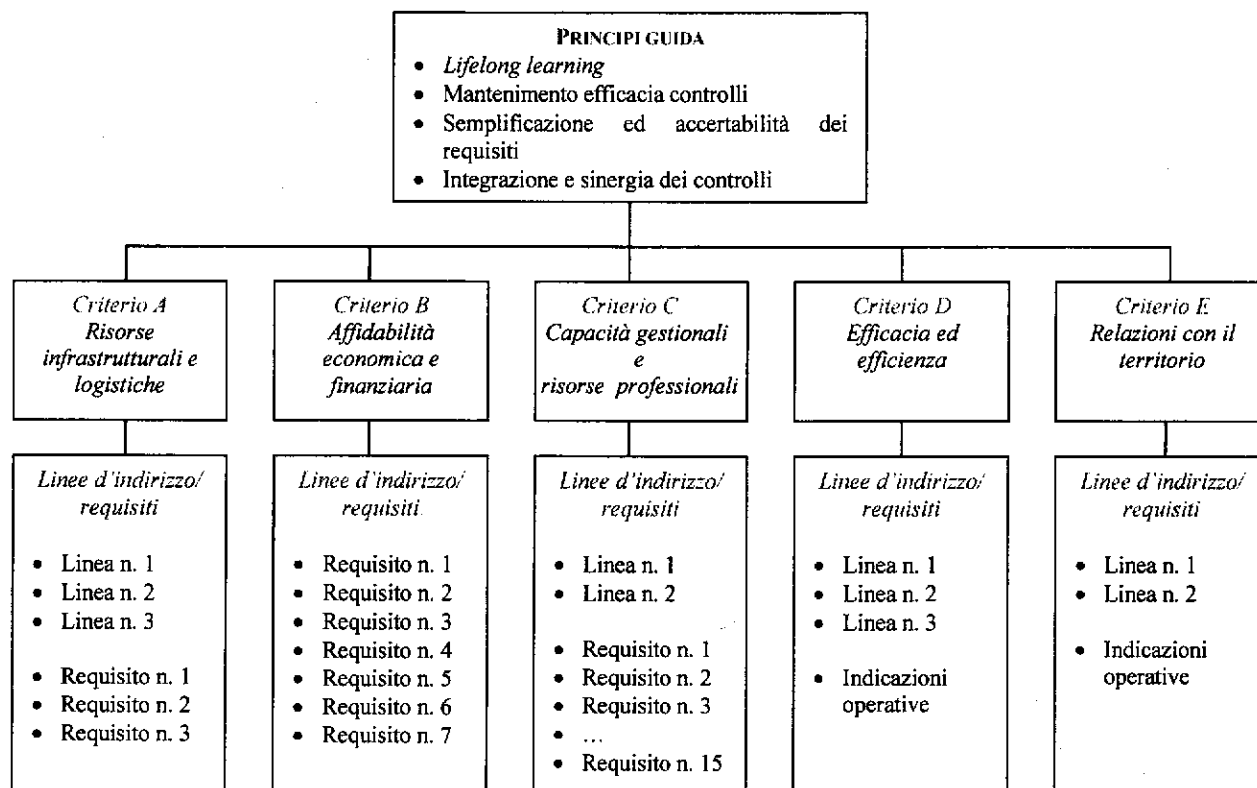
PRINCIPI GUIDA
- Lifelong learning
- Mantenimento efficacia controlli
- Semplificazione ed accertabilità dei requisiti
- Integrazione e sinergia dei controlli

Criterio A
Risorse infrastrutturali e logistiche

Linee d'indirizzo/ requisiti
- Linea n. 1
- Linea n. 2
- Linea n. 3
- Requisito n. 1
- Requisito n. 2
- Requisito n. 3

Criterio B
Affidabilità economica e finanziaria

Linee d'indirizzo/ requisiti
- Requisito n. 1
- Requisito n. 2
- Requisito n. 3
- Requisito n. 4
- Requisito n. 5
- Requisito n. 6
- Requisito n. 7

Criterio C
Capacità gestionali e risorse professionali

Linee d'indirizzo/ requisiti
- Linea n. 1
- Linea n. 2
- Requisito n. 1
- Requisito n. 2
- Requisito n. 3
- …
- Requisito n. 15

Criterio D
Efficacia ed efficienza

Linee d'indirizzo/ requisiti
- Linea n. 1
- Linea n. 2
- Linea n. 3
- Indicazioni operative

Criterio E
Relazioni con il territorio

Linee d'indirizzo/ requisiti
- Linea n. 1
- Linea n. 2
- Indicazioni operative